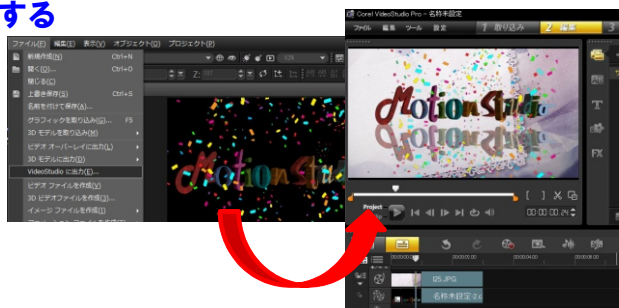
する

ファイル(F) 編集(E) 表示(V) オブジェクト(O) プロジェクト(P)
新規作成(N) Ctrl+N
開く(O)... Ctrl+O
閉じる(C)
上書き保存(S) Ctrl+S
名前を付けて保存(A)...
グラフィックを取り込み(G)... F5
3D モデルを取り込み(M)
ビデオ オーバーレイに出力(E)
3D モデルに出力(D)
VideoStudio に出力(L)...
ビデオ ファイルを作成(V)...
3D ビデオファイルを作成(3)...
イメージ ファイルを作成(I)

Corel VideoStudio Pro - 名称未設定
ファイル 編集 ツール 設定
1 取り込み 2 編集
Project
00:00:00.24
125.JPG
名称未設定2